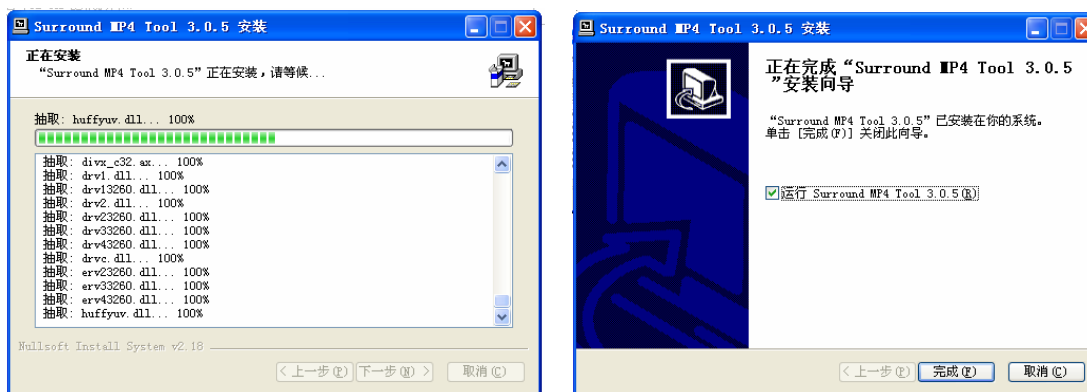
Surround MP4 Tool 3.0.5 安装

正在安装
"Surround MP4 Tool 3.0.5" 正在安装，请等候...

抽取: huffyuv.dll... 100%

抽取: divx_c32.ax... 100%
抽取: drv1.dll... 100%
抽取: drv13260.dll... 100%
抽取: drv2.dll... 100%
抽取: drv23260.dll... 100%
抽取: drv33260.dll... 100%
抽取: drv43260.dll... 100%
抽取: drvc.dll... 100%
抽取: erv23260.dll... 100%
抽取: erv33260.dll... 100%
抽取: erv43260.dll... 100%
抽取: huffyuv.dll... 100%

Nullsoft Install System v2.18

< 上一步(P) 下一步(N) > 取消(C)

Surround MP4 Tool 3.0.5 安装

正在完成 "Surround MP4 Tool 3.0.5 "安装向导

"Surround MP4 Tool 3.0.5" 已安装在你的系统。
单击 [完成(F)] 关闭此向导。

运行 Surround MP4 Tool 3.0.5(R)

< 上一步(P) 完成(F) 取消(C)